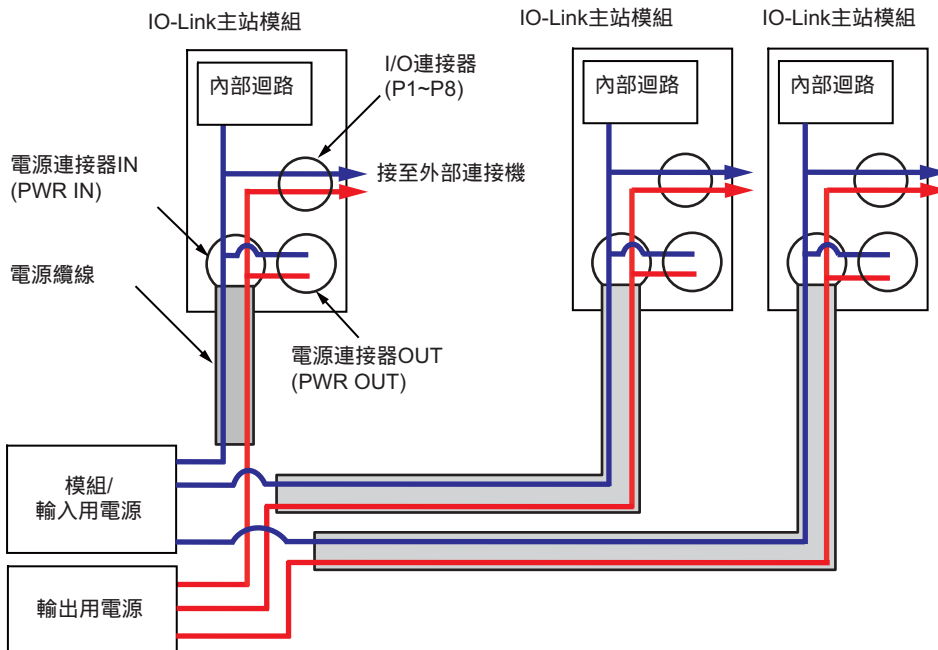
IO-Link主站模組

IO-Link主站模組

IO-Link主站模組

內部迴路

I/O連接器
(P1~P8)

內部迴路

內部迴路

電源連接器IN
(PWR IN)

接至外部連接機

電源纜線

電源連接器OUT
(PWR OUT)

模組/
輸入用電源

輸出用電源